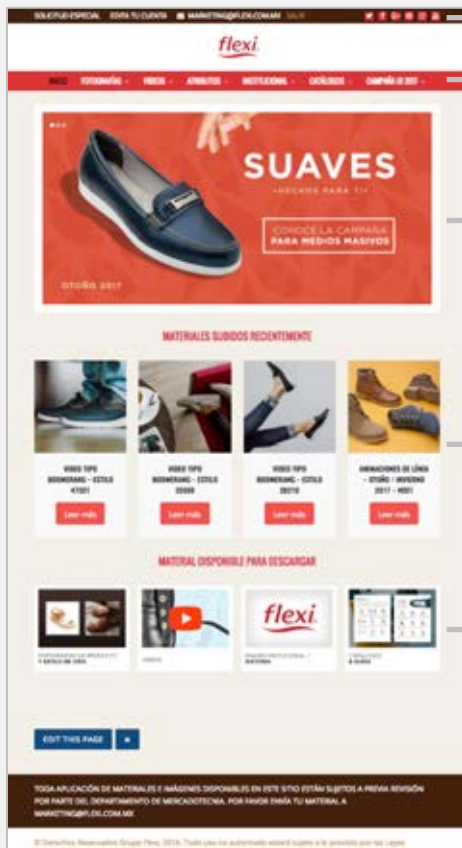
SOLICITUD ESPECIAL EDITA TU CUENTA MARKETING@FLEXI.COM.MX SALIR

flexi

INICIO FOTOGRAFÍAS VIDEOS ATRIBUTOS INSTITUCIONAL CATÁLOGOS CAMPAÑA OI 2017

SUAVES
HECHOS PARA TI

CONOCE LA CAMPAÑA PARA MEDIOS MASIVOS

OTOÑO 2017

MATERIALES SUBIDOS RECIENTEMENTE

VIDEO TIPO BOOMERANG – ESTILO 47001
Leer más

VIDEO TIPO BOOMERANG – ESTILO 35908
Leer más

VIDEO TIPO BOOMERANG – ESTILO 38210
Leer más

ANIMACIONES DE LÍNEA – OTOÑO / INVIERNO 2017 – H001
Leer más

MATERIAL DISPONIBLE PARA DESCARGAR

FOTOGRAFÍAS DE PRODUCTO Y ESTILO DE VIDA

VIDEOS

flexi
FLEXI INSTITUCIONAL / HISTORIA

TIPOGRAFÍAS & GUÍAS

EDIT THIS PAGE

TODA APLICACIÓN DE MATERIALES E IMÁGENES DISPONIBLES EN ESTE SITIO ESTÁN SUJETOS A PREVIA REVISIÓN POR PARTE DEL DEPARTAMENTO DE MERCADOTECNIA. POR FAVOR ENVÍA TU MATERIAL A MARKETING@FLEXI.COM.MX

© Derechos Reservados Grupo Flexi, 2016. Todo uso no autorizado estará sujeto a lo previsto por las Leyes